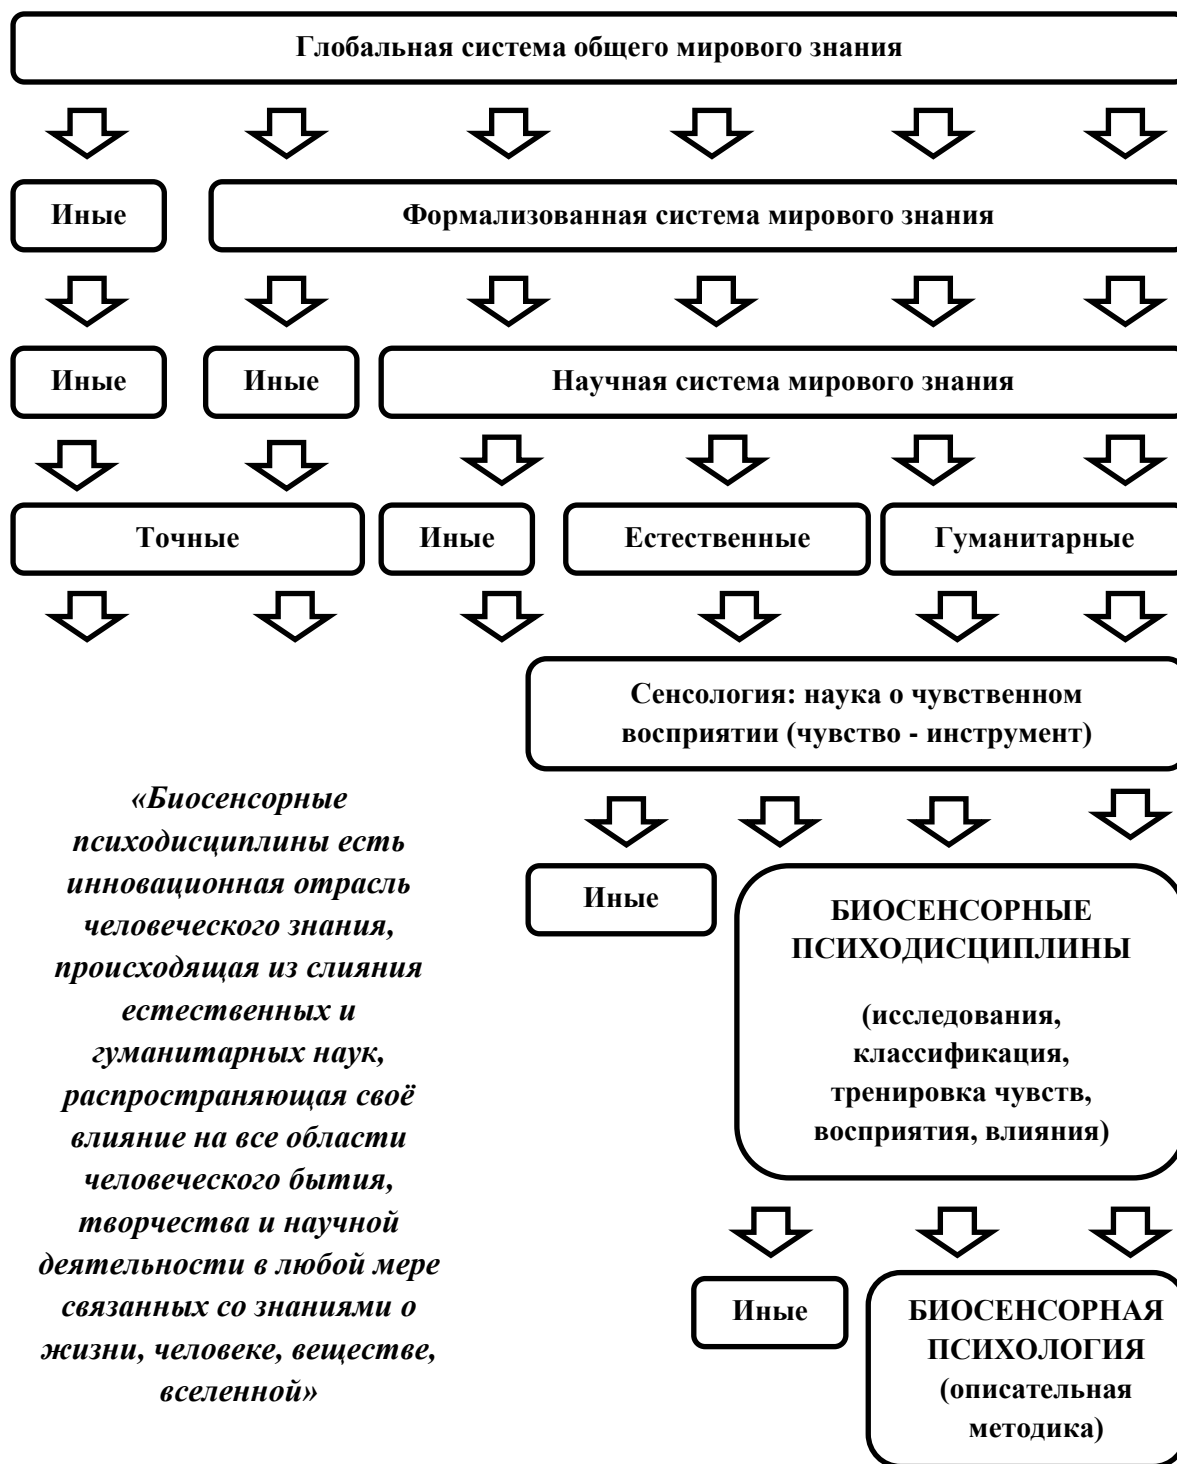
Глобальная система общего мирового знания

Иные

Формализованная система мирового знания

Иные

Иные

Научная система мирового знания

Точные

Иные

Естественные

Гуманитарные

Сенсология: наука о чувственном восприятии (чувство - инструмент)

«Биосенсорные психодисциплины есть инновационная отрасль человеческого знания, происходящая из слияния естественных и гуманитарных наук, распространяющая своё влияние на все области человеческого бытия, творчества и научной деятельности в любой мере связанных со знаниями о жизни, человеке, веществе, вселенной»

Иные

БИОСЕНСОРНЫЕ ПСИХОДИСЦИПЛИНЫ

(исследования, классификация, тренировка чувств, восприятия, влияния)

Иные

БИОСЕНСОРНАЯ ПСИХОЛОГИЯ (описательная методика)